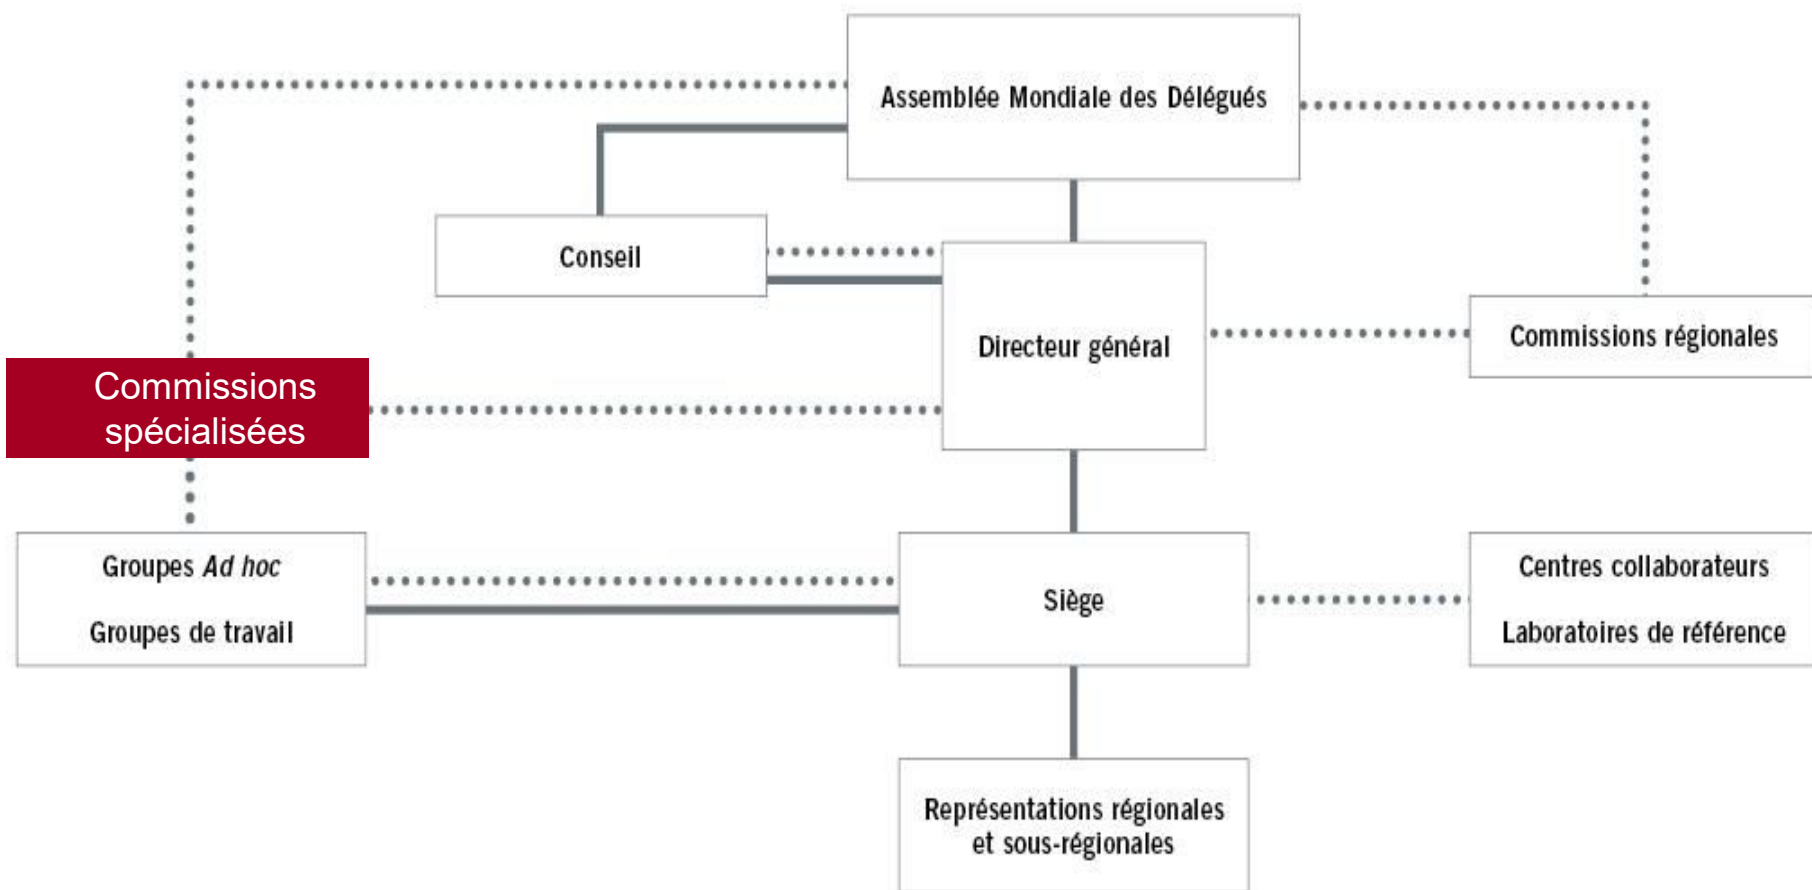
Assemblée Mondiale des Délégués

Conseil

Directeur général

Commissions régionales

Commissions spécialisées

Groupes *Ad hoc*

Groupes de travail

Siège

Centres collaborateurs

Laboratoires de référence

Représentations régionales et sous-régionales